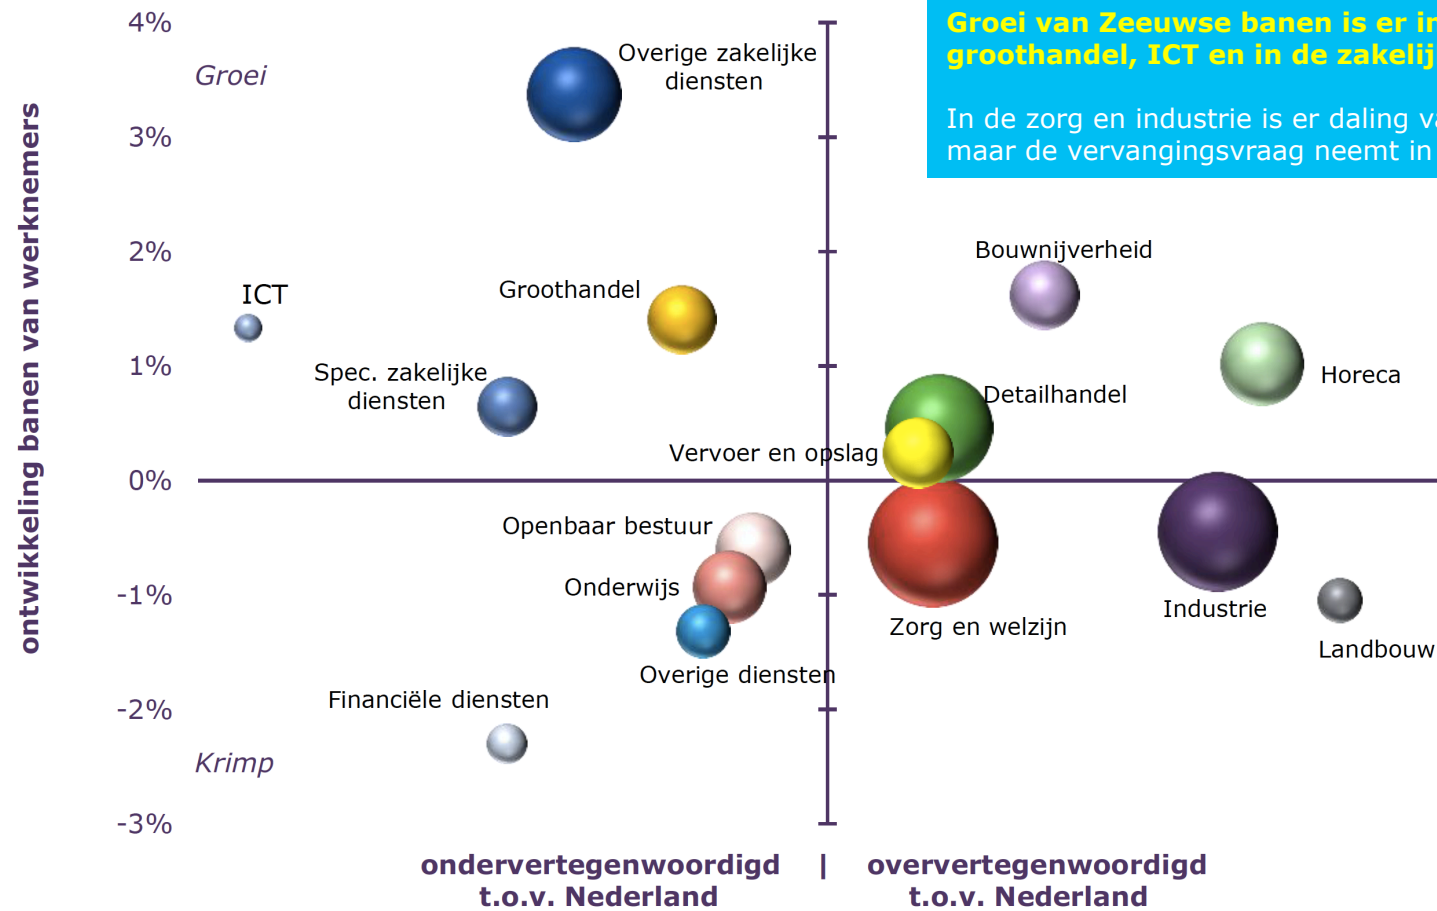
Groei van Zeeuwse banen is er in groothandel, ICT en in de zakelij

In de zorg en industrie is er daling v maar de vervangingsvraag neemt in

ontwikkeling banen van werknemers

4%
3%
2%
1%
0%
-1%
-2%
-3%

Groei
Krimp

Overige zakelijke diensten
ICT
Groothandel
Spec. zakelijke diensten
Bouwnijverheid
Horeca
Detailhandel
Vervoer en opslag
Openbaar bestuur
Onderwijs
Overige diensten
Zorg en welzijn
Industrie
Landbouw
Financiële diensten

ondervertegenwoordigd t.o.v. Nederland | oververtegenwoordigd t.o.v. Nederland